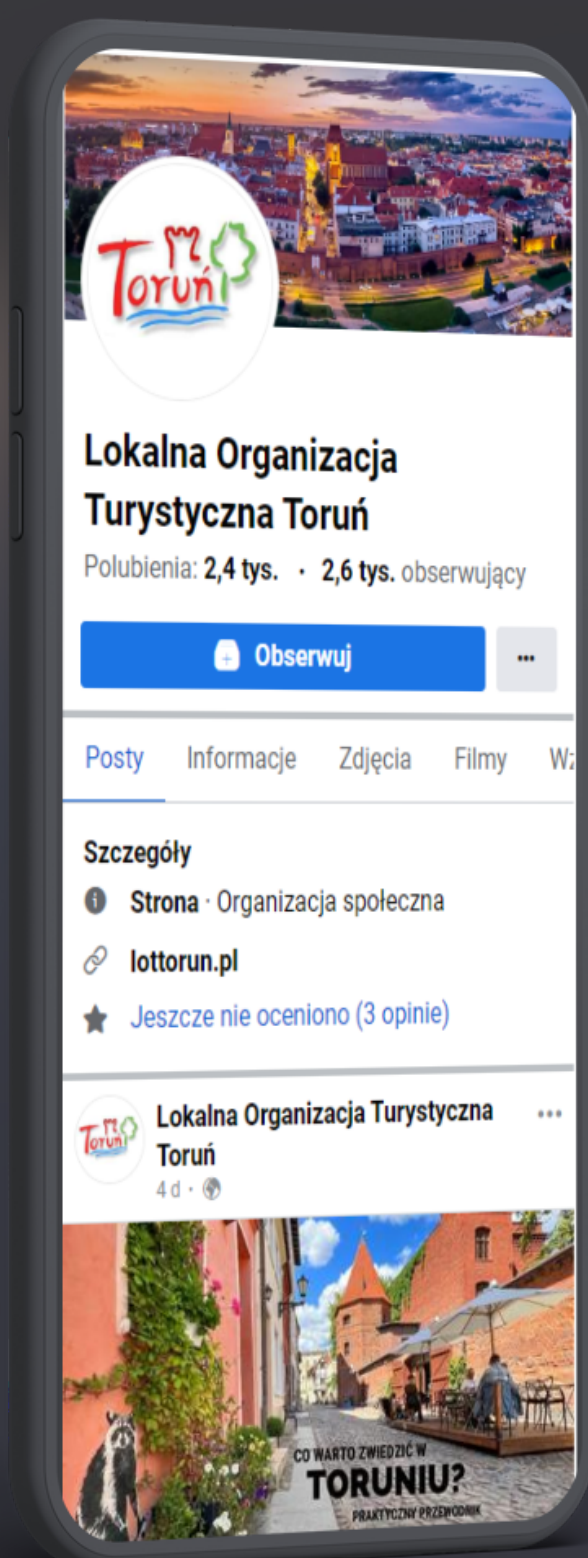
Toruń

Lokalna Organizacja Turystyczna Toruń

Polubienia: 2,4 tys. · 2,6 tys. obserwujący

Obserwuj

...

Posty Informacje Zdjęcia Filmy W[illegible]

Szczegóły

Strona · Organizacja społeczna

lottorun.pl

Jeszcze nie oceniono (3 opinie)

Toruń

Lokalna Organizacja Turystyczna Toruń

4 d ·

...

CO WARTO ZWIEDZIĆ W TORUNIU?

PRAKTYCZNY PRZEWODNIK